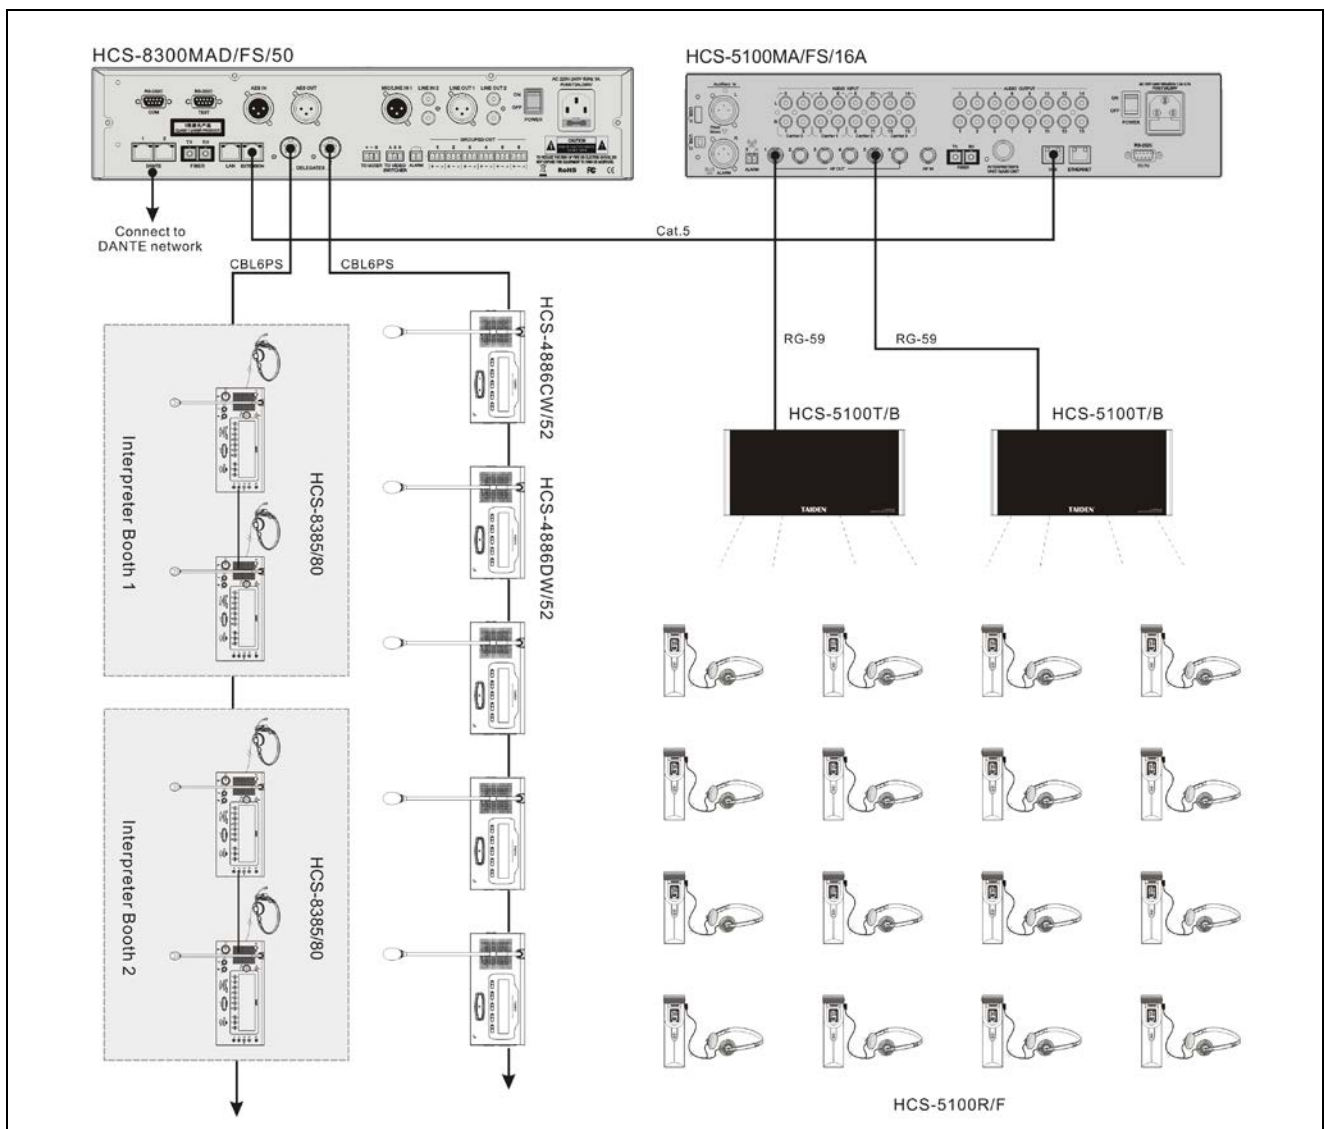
HCS-8300MAD/FS/50

HCS-5100MA/FS/16A

Connect to DANTE network

Cat.5

CBL6PS

CBL6PS

RG-59

RG-59

HCS-4886CW/52

HCS-4886DW/52

HCS-5100T/B

HCS-5100T/B

Interpreter Booth 1

HCS-8385/80

Interpreter Booth 2

HCS-8385/80

HCS-5100R/F